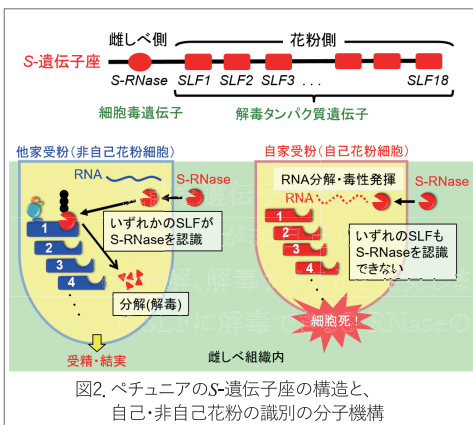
雌しべ側

花粉側

S-遺伝子座

S-RNase

SLF1 SLF2 SLF3 . . . SLF18

細胞毒遺伝子

解毒タンパク質遺伝子

他家受粉(非自己花粉細胞)

RNA

S-RNase

いずれかのSLFがS-RNaseを認識

1

2

3

4

分解(解毒)

受精・結実

自家受粉(自己花粉細胞)

RNA分解・毒性発揮

S-RNase

RNA

1

2

3

4

いずれのSLFもS-RNaseを認識できない

細胞死!

雌しべ組織内

図2. ペチュニアのS-遺伝子座の構造と、自己・非自己花粉の識別の分子機構